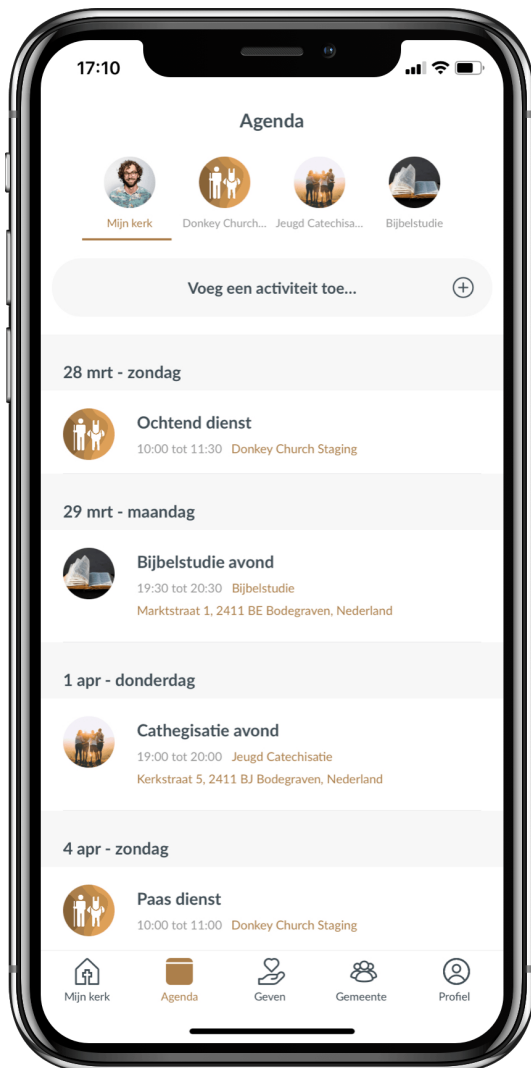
17:10

Agenda

Mijn kerk
Donkey Church...
Jeugd Catechisa...
Bijbelstudie

Voeg een activiteit toe...

28 mrt - zondag

Ochtend dienst
10:00 tot 11:30 Donkey Church Staging

29 mrt - maandag

Bijbelstudie avond
19:30 tot 20:30 Bijbelstudie
Marktstraat 1, 2411 BE Bodegraven, Nederland

1 apr - donderdag

Cathegisatie avond
19:00 tot 20:00 Jeugd Catechisatie
Kerkstraat 5, 2411 BJ Bodegraven, Nederland

4 apr - zondag

Paas dienst
10:00 tot 11:00 Donkey Church Staging

Mijn kerk
Agenda
Geven
Gemeente
Profiel